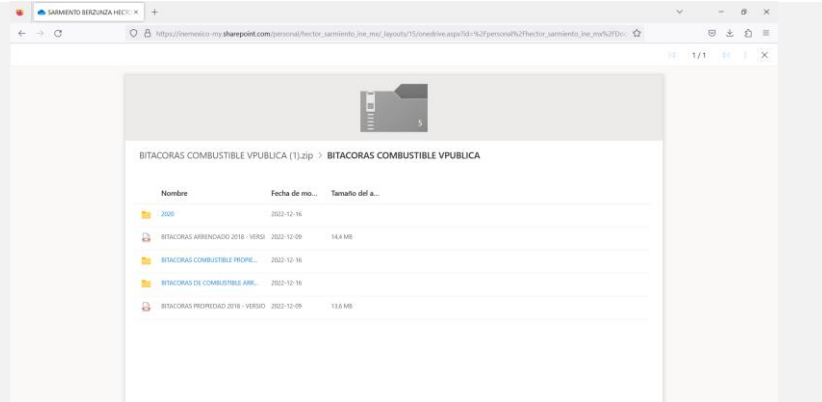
SARMIENTO BERZUNZA HECTO ×

https://inemexico-my.sharepoint.com/personal/hector_sarmiento_ine_mx/_layouts/15/onedrive.aspx?id=%2Fpersonal%2Fhector_sarmiento_ine_mx%2FDo

1/1

5

BITACORAS COMBUSTIBLE VPUBLICA (1).zip > BITACORAS COMBUSTIBLE VPUBLICA

| Nombre | Fecha de mo... | Tamaño del a... |
|---|---|---|
| 2020 | 2022-12-16 | |
| BITACORAS ARRENDADO 2018 - VERSI | 2022-12-09 | 14,4 MB |
| BITACORAS COMBUSTIBLE PROPIE... | 2022-12-16 | |
| BITACORAS DE COMBUSTIBLE ARR... | 2022-12-16 | |
| BITACORAS PROPIEDAD 2018 - VERSIO | 2022-12-09 | 13,6 MB |